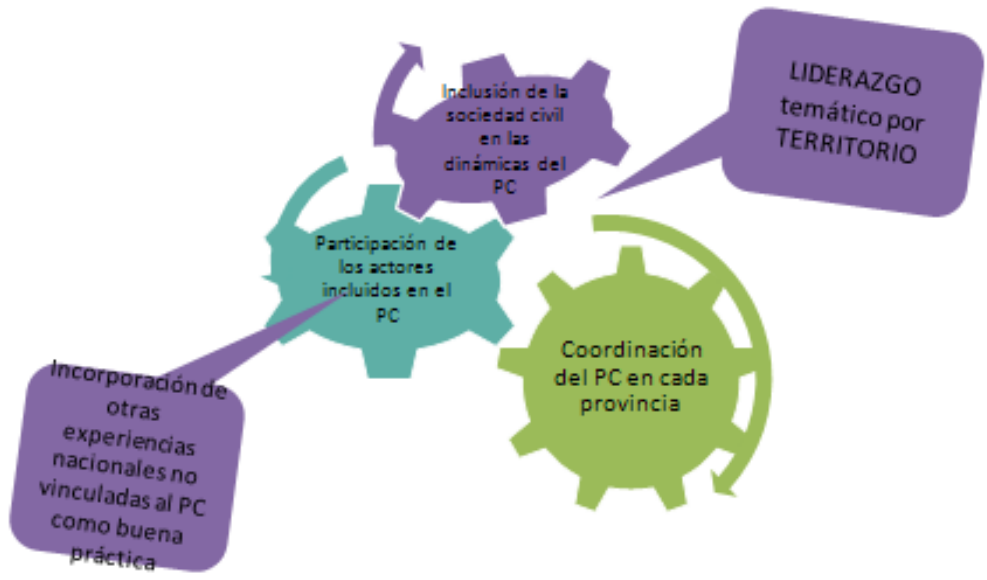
Inclusión de la sociedad civil en las dinámicas del PC

LIDERAZGO temático por TERRITORIO

Participación de los actores incluidos en el PC

Coordinación del PC en cada provincia

Incorporación de otras experiencias nacionales no vinculadas al PC como buena práctica